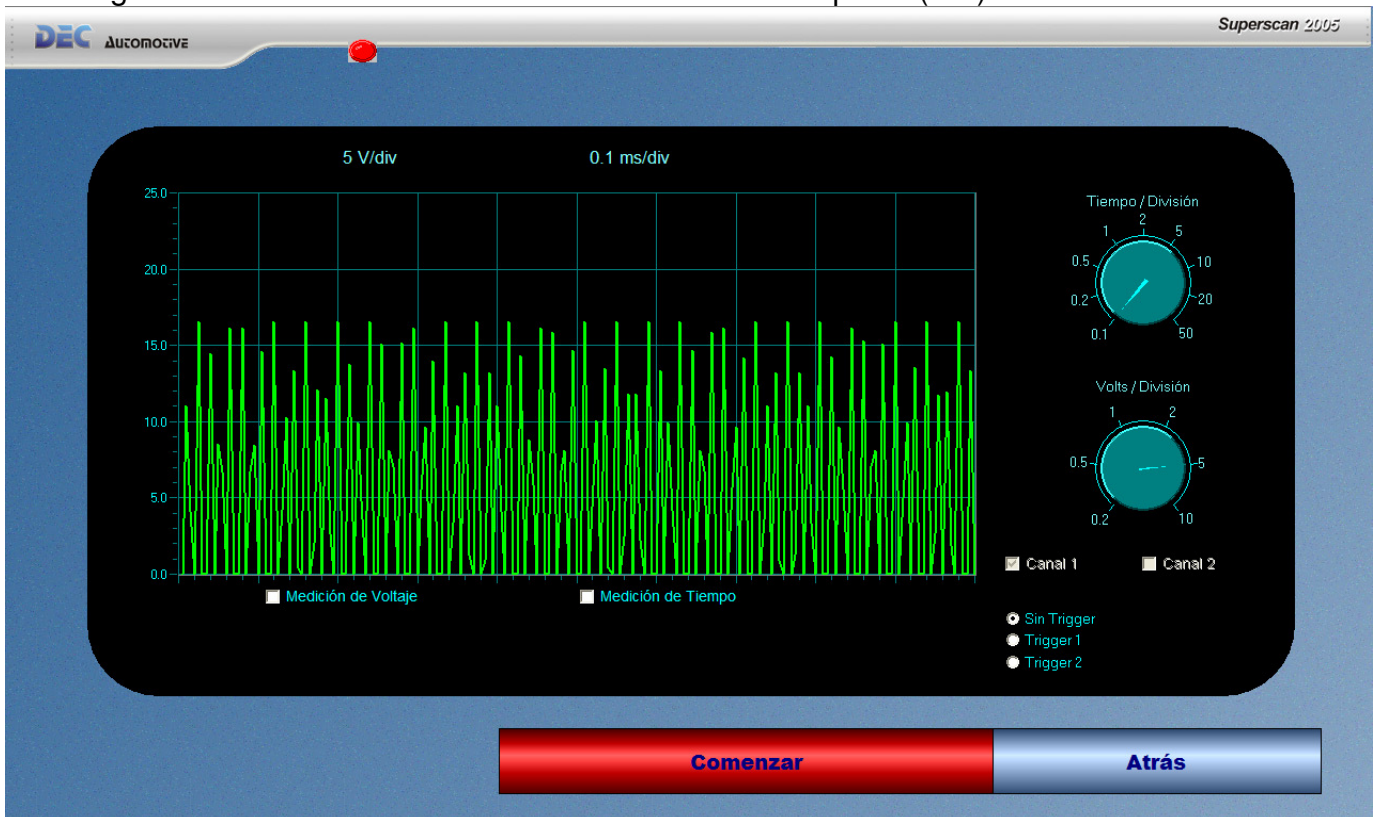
DEC Automotive

Superscan 2005

5 V/div

0.1 ms/div

25.0
20.0
15.0
10.0
5.0
0.0

Medición de Voltaje

Medición de Tiempo

Tiempo / División

1 2 5 10 20 50 0.1 0.2 0.5

Volts / División

1 2 0.5 5 0.2 10

Canal 1

Canal 2

Sin Trigger

Trigger 1

Trigger 2

Comenzar

Atrás